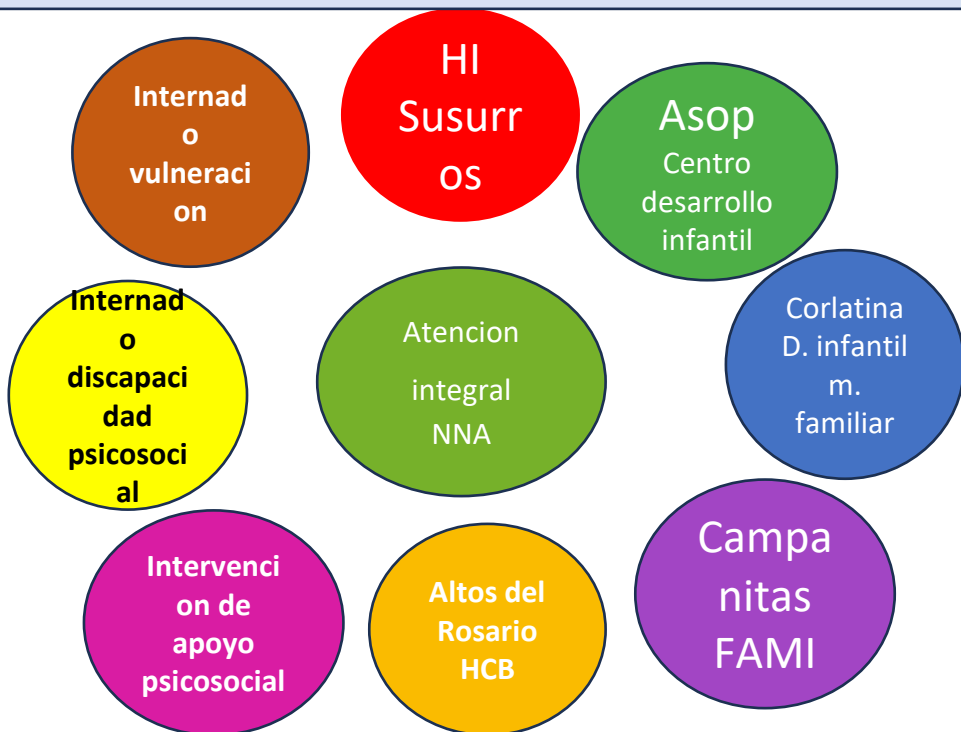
HI Susurros

Internado vulneracion

Asop Centro desarrollo infantil

Internado discapacidad psicosocial

Atencion integral NNA

Corlatina D. infantil m. familiar

Campanitas FAMI

Intervencion de apoyo psicosocial

Altos del Rosario HCB